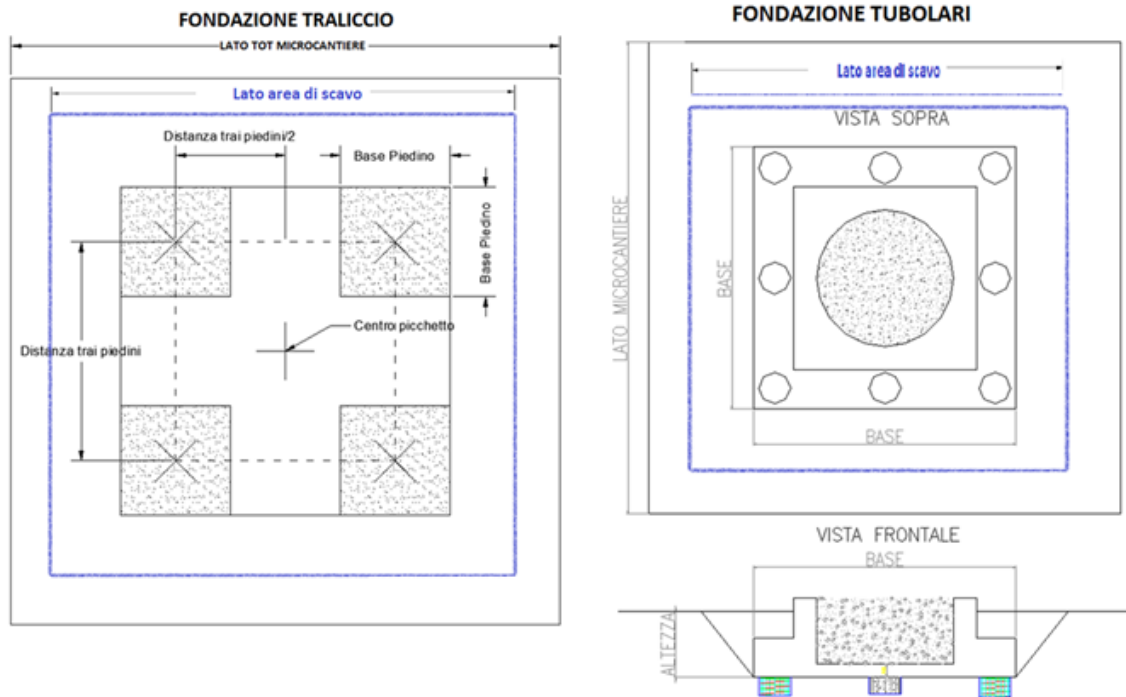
FONDAZIONE TRALICCIO

LATO TOT MICROCANTIERE

Lato area di scavo

Distanza trai piedini/2

Base Piedino

Base Piedino

Centro picchetto

Distanza trai piedini

FONDAZIONE TUBOLARI

Lato area di scavo

VISTA SOPRA

LATO MICROCANTIERE

BASE

BASE

VISTA FRONTALE

BASE

ALTEZZA